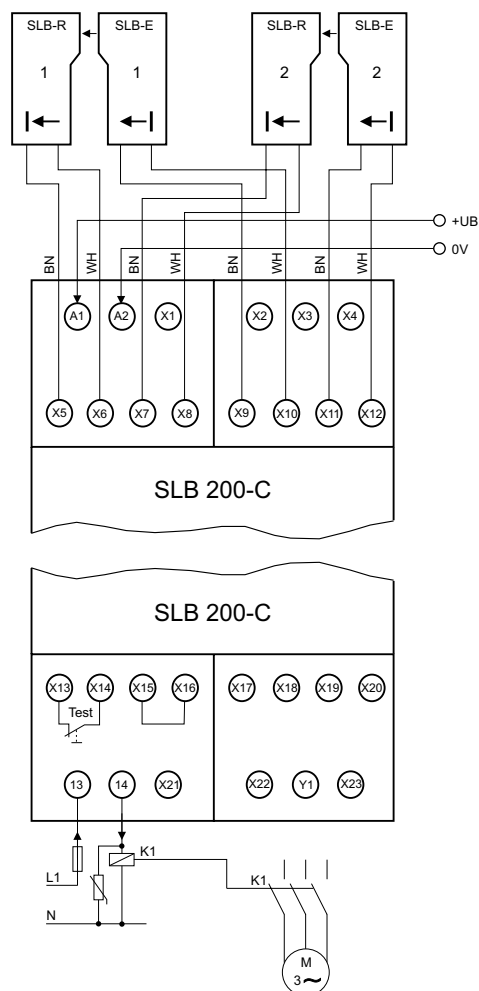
SLB-R
1
SLB-E
1
SLB-R
2
SLB-E
2

+UB
0V

BN
WH
BN
WH
BN
WH
BN
WH

A1
A2
X1
X2
X3
X4
X5
X6
X7
X8
X9
X10
X11
X12

SLB 200-C

SLB 200-C

X13
X14
X15
X16
X17
X18
X19
X20
Test
13
14
X21
X22
Y1
X23

K1
L1
K1
N
M
3~